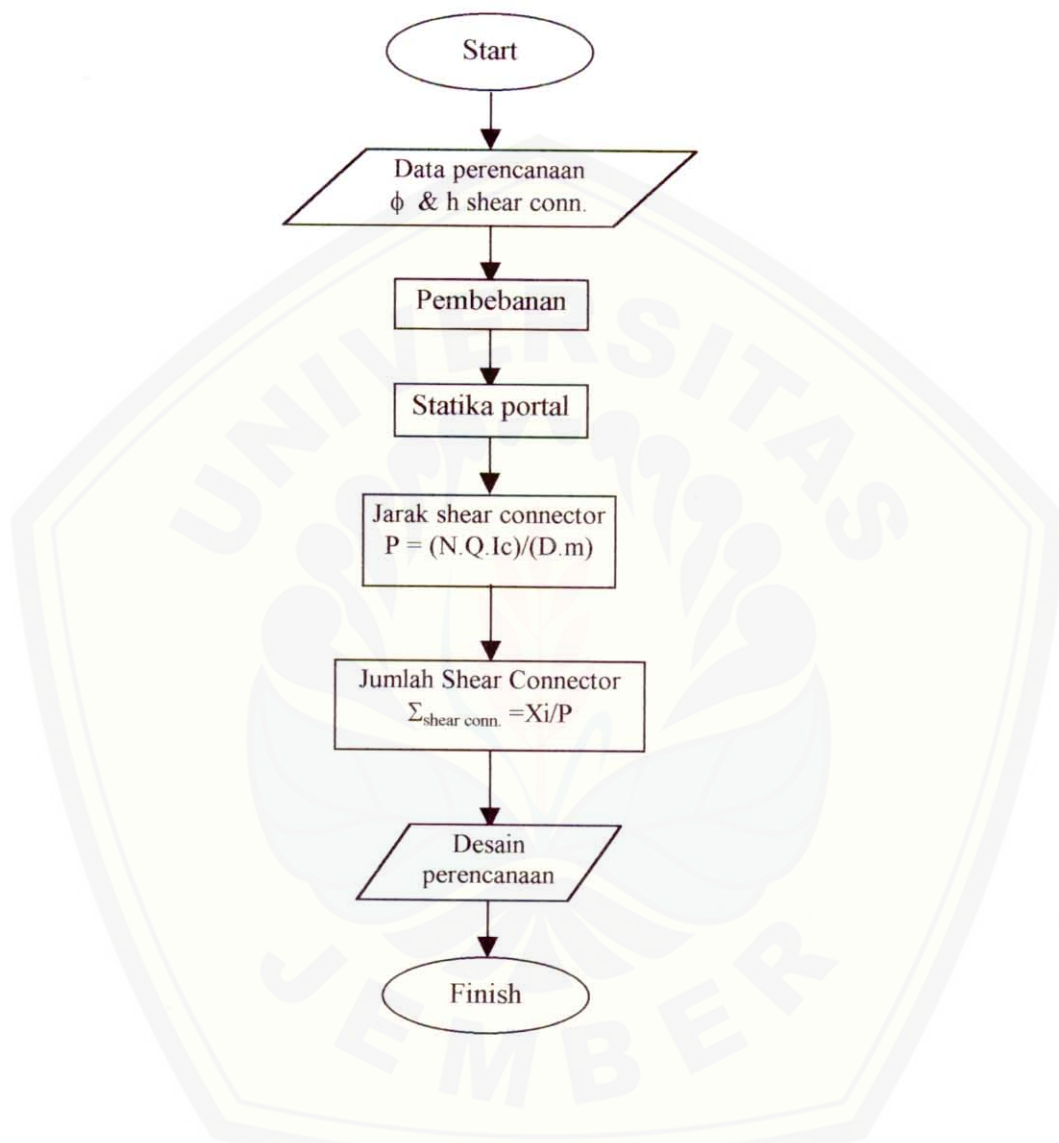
Start

Data perencanaan
$\phi$ & h shear conn.

Pembebanan

Statika portal

Jarak shear connector
P = (N.Q.Ic)/(D.m)

Jumlah Shear Connector
$\Sigma_{\text{shear conn.}}$ =Xi/P

Desain perencanaan

Finish

UNIVERSITAS JEMBER